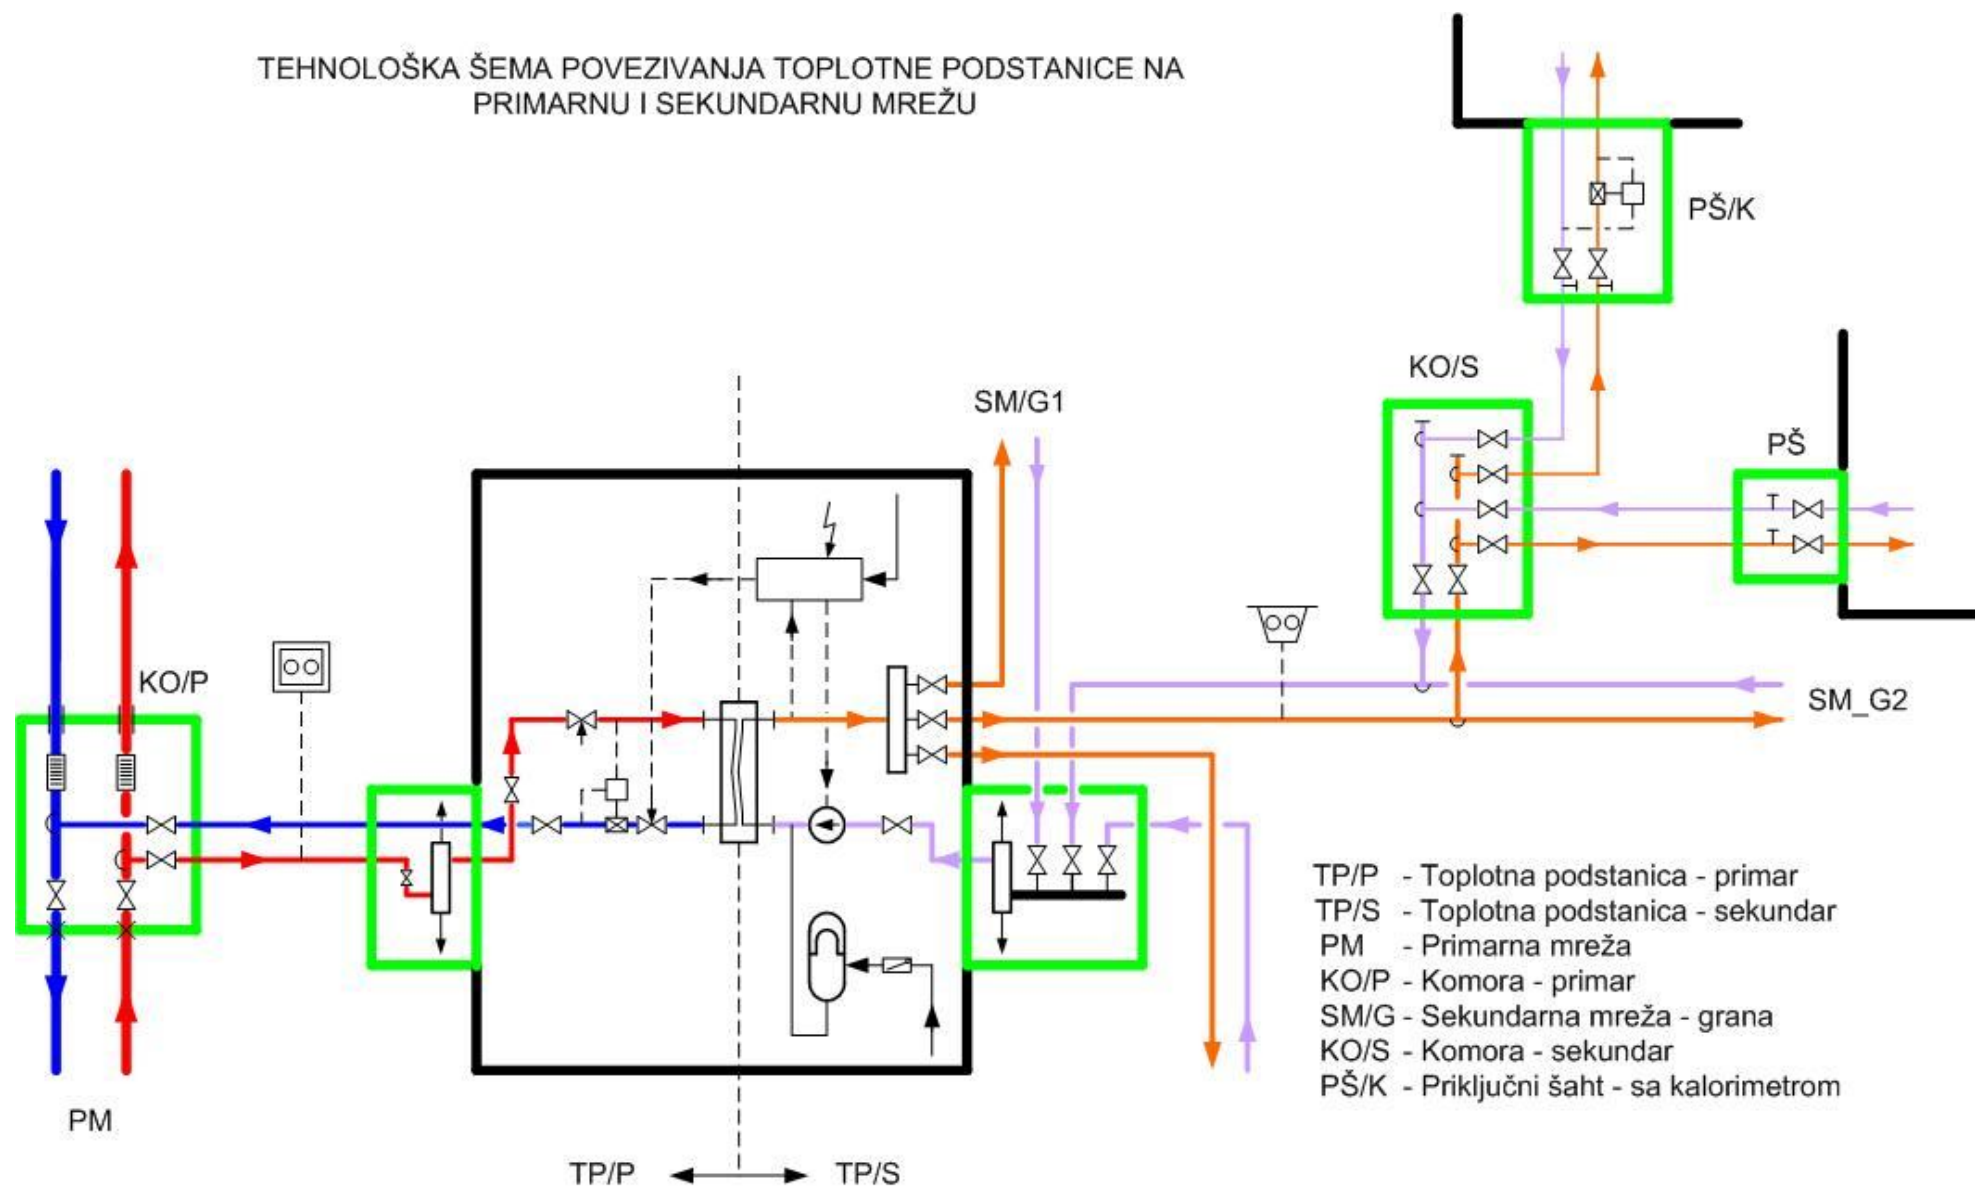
TEHNOLOŠKA ŠEMA POVEZIVANJA TOPLOTNE PODSTANICE NA PRIMARNU I SEKUNDARNU MREŽU

PŠ/K

KO/S

PŠ

SM/G1

KO/P

SM_G2

TP/P - Toplotna podstanica - primar
TP/S - Toplotna podstanica - sekundar
PM - Primarna mreža
KO/P - Komora - primar
SM/G - Sekundarna mreža - grana
KO/S - Komora - sekundar
PŠ/K - Priključni šaht - sa kalorimetrom

PM

TP/P

TP/S